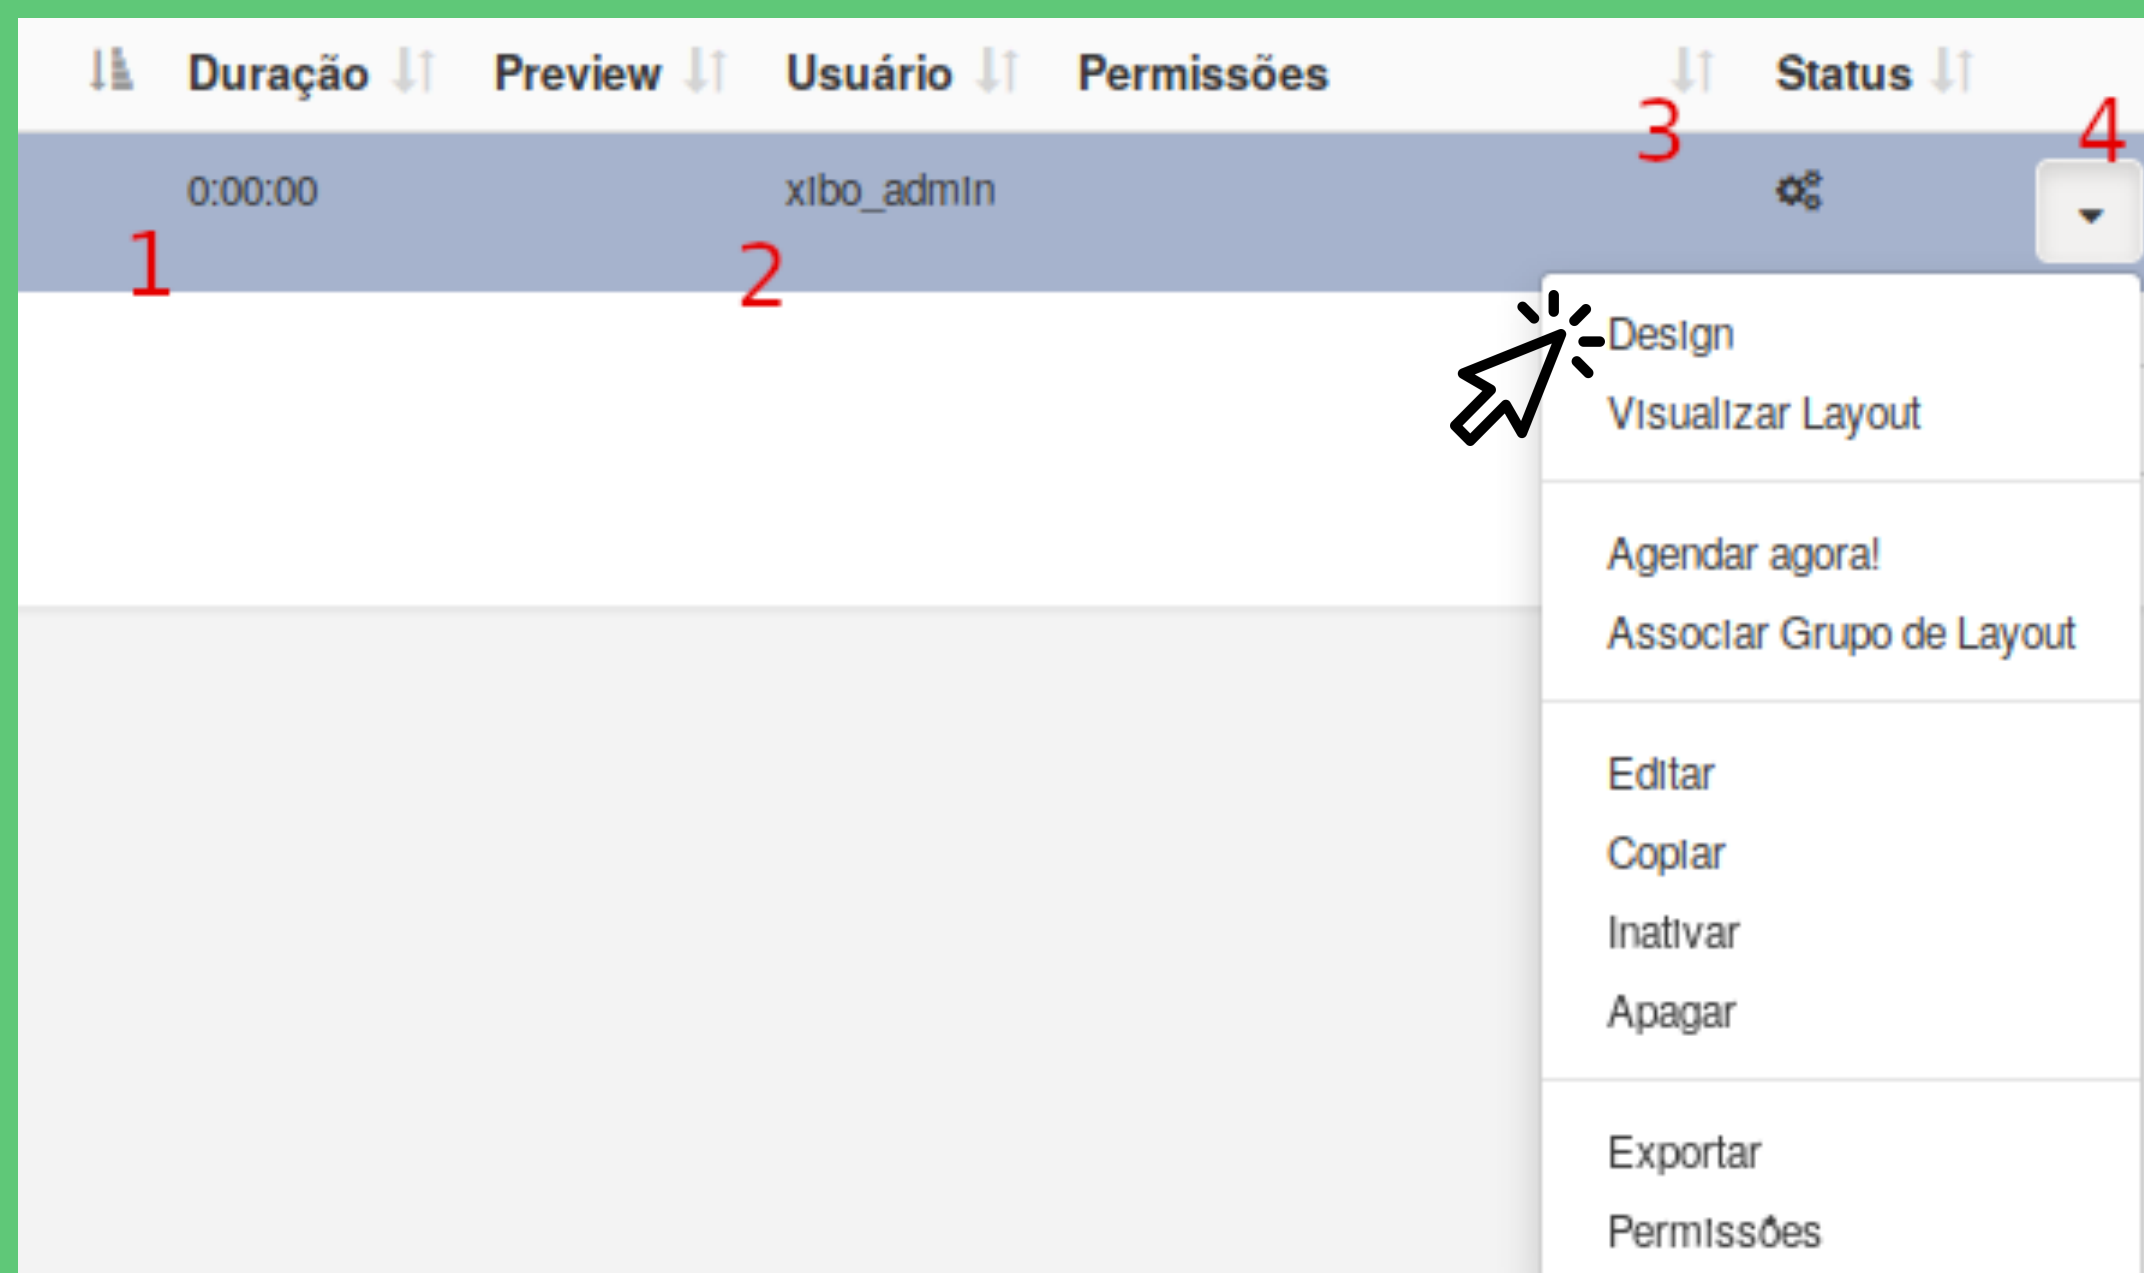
| Duração | Preview | Usuário | Permissões | Status |
|---|---|---|---|---|
| 0:00:00 | | xibo_admin | | |

1 2 3 4

Design
Visualizar Layout

Agendar agora!
Associar Grupo de Layout

Editar
Copiar
Inativar
Apagar

Exportar
Permissões